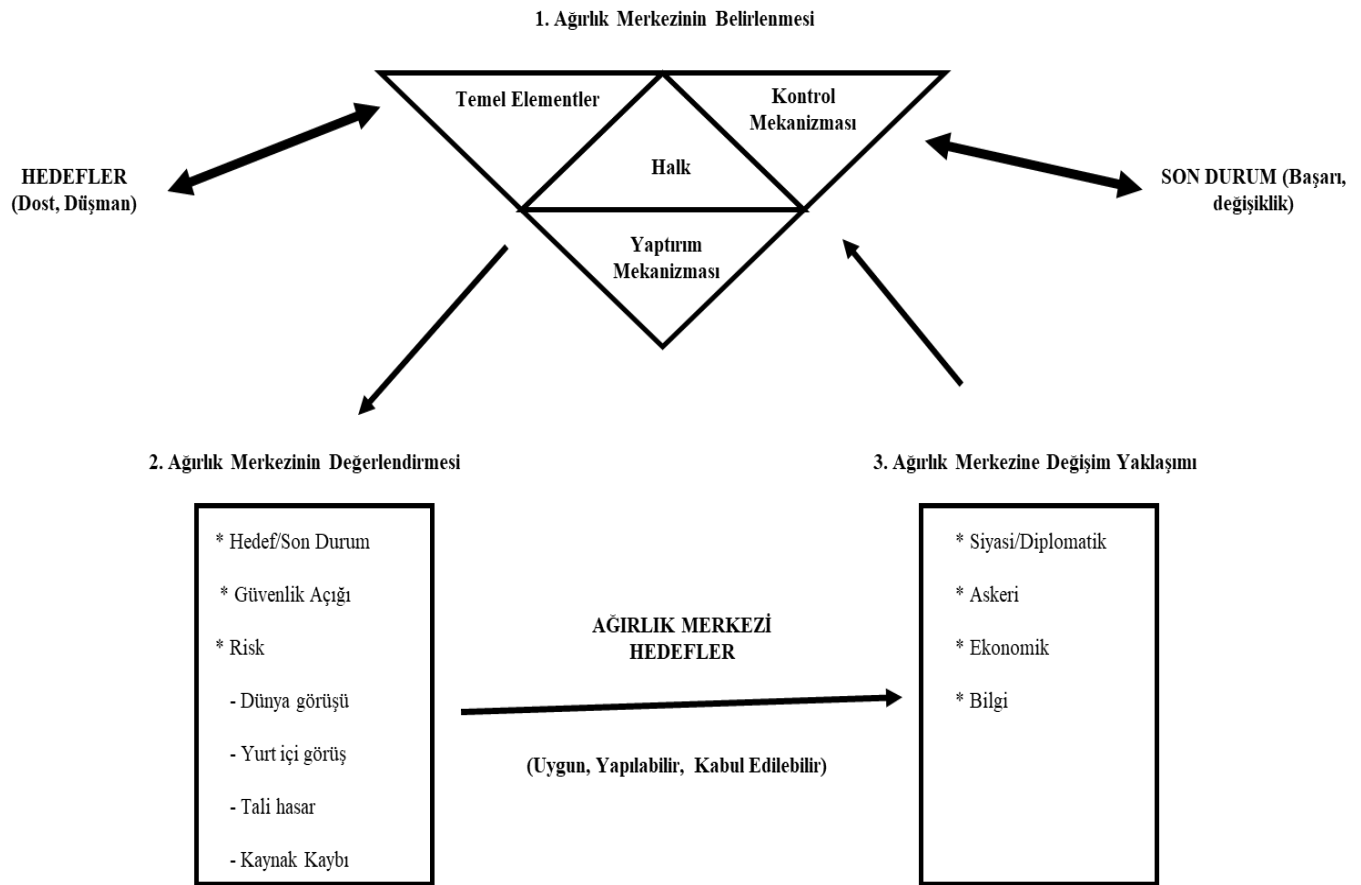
1. Ağırlık Merkezinin Belirlenmesi

Temel Elementler

Kontrol Mekanizması

Halk

Yaptırım Mekanizması

HEDEFLER (Dost, Düşman)

SON DURUM (Başarı, değişiklik)

2. Ağırlık Merkezinin Değerlendirmesi

* Hedef/Son Durum

* Güvenlik Açığı

* Risk

- Dünya görüşü

- Yurt içi görüş

- Tali hasar

- Kaynak Kaybı

AĞIRLIK MERKEZİ HEDEFLER

(Uygun, Yapılabilir, Kabul Edilebilir)

3. Ağırlık Merkezine Değişim Yaklaşımı

* Siyasi/Diplomatik

* Askeri

* Ekonomik

* Bilgi